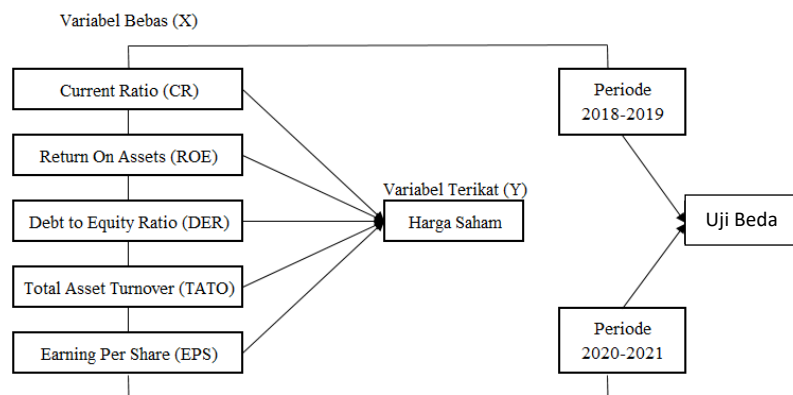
Variabel Bebas (X)

Current Ratio (CR)

Return On Assets (ROE)

Debt to Equity Ratio (DER)

Total Asset Turnover (TATO)

Earning Per Share (EPS)

Variabel Terikat (Y)

Harga Saham

Periode 2018-2019

Periode 2020-2021

Uji Beda